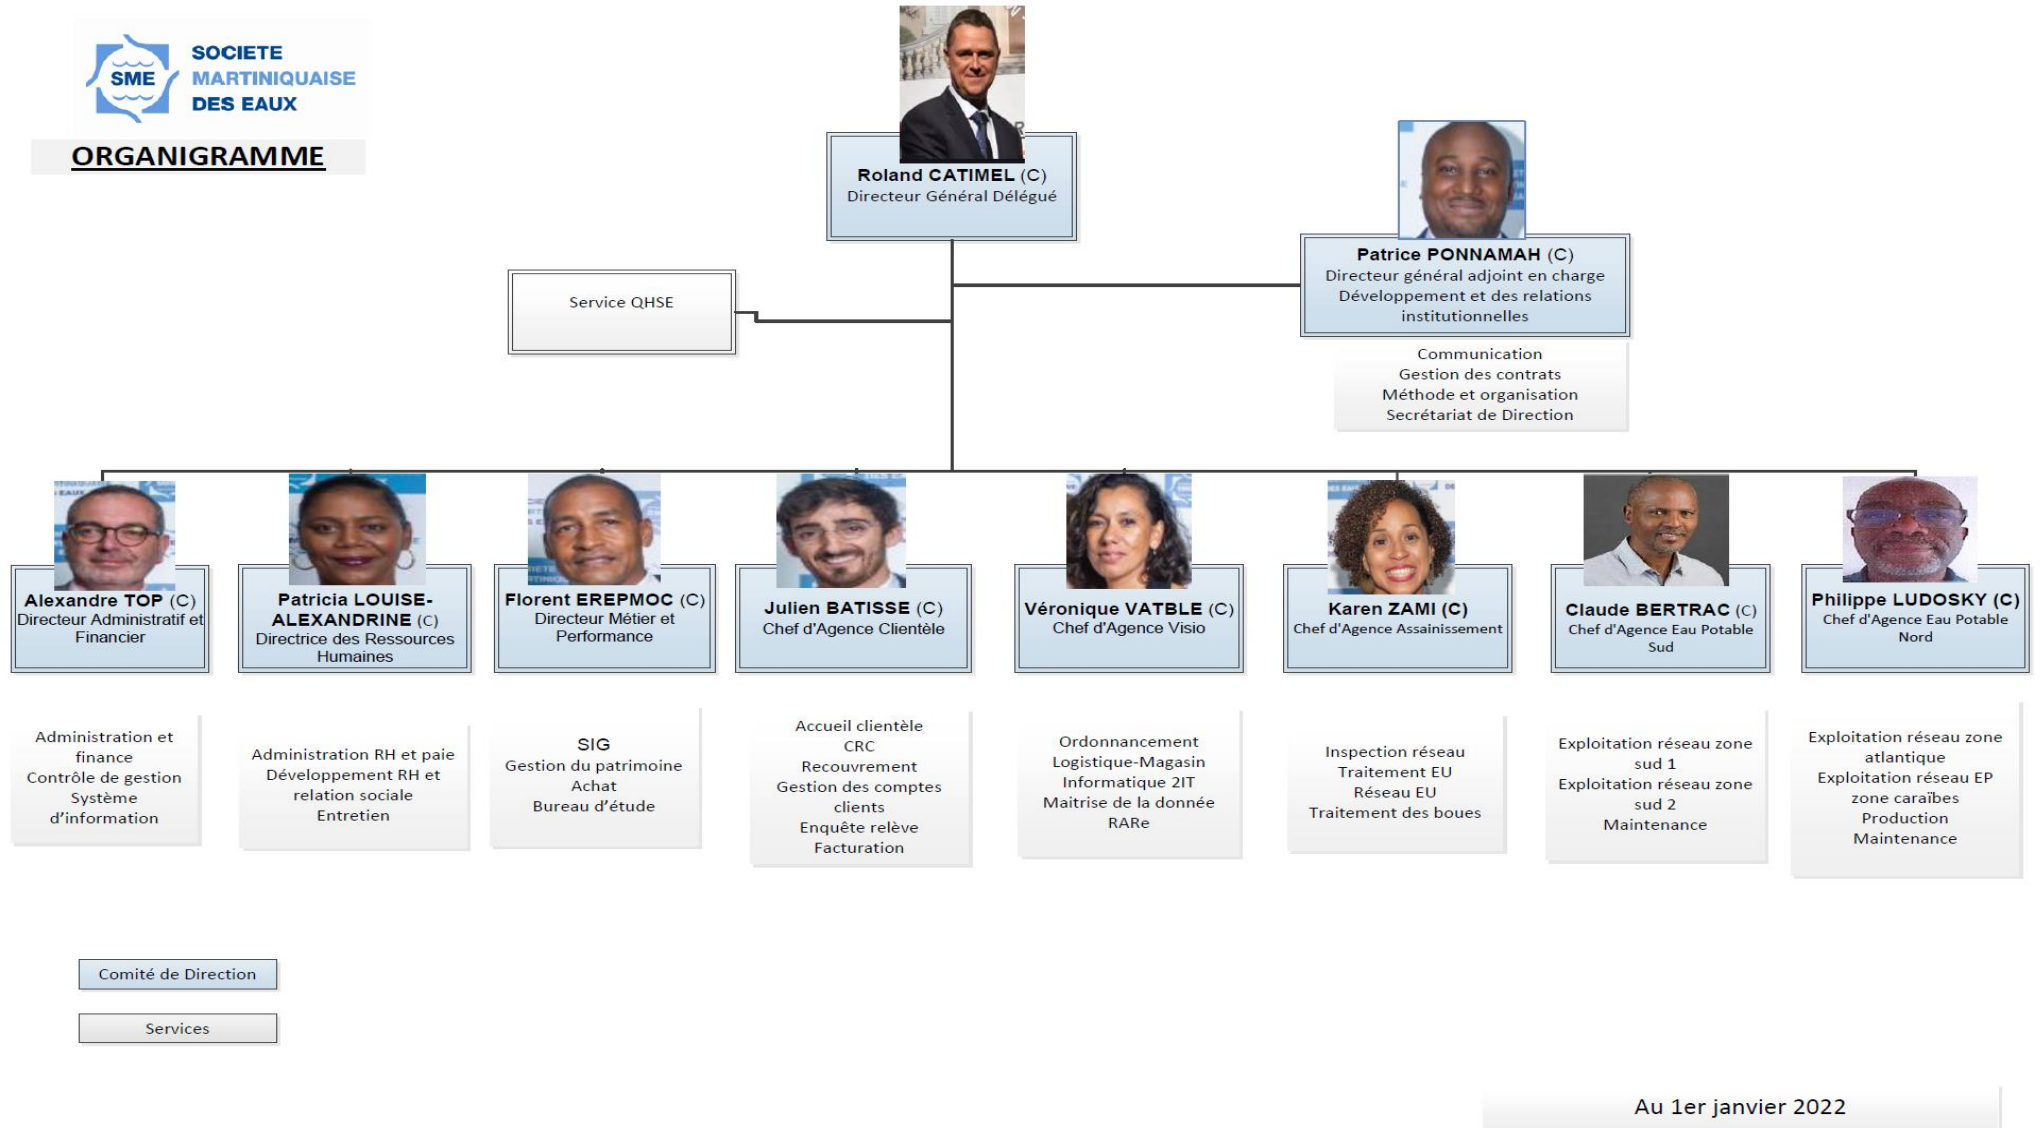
SME SOCIETE MARTINIQUAISE DES EAUX

ORGANIGRAMME

Roland CATIMEL (C)
Directeur Général Délégué

Patrice PONNAMAH (C)
Directeur général adjoint en charge Développement et des relations institutionnelles

Communication
Gestion des contrats
Méthode et organisation
Secrétariat de Direction

Service QHSE

Alexandre TOP (C)
Directeur Administratif et Financier

Administration et finance
Contrôle de gestion
Système d'information

Patricia LOUISE-ALEXANDRINE (C)
Directrice des Ressources Humaines

Administration RH et paie
Développement RH et relation sociale
Entretien

Florent EREPMOC (C)
Directeur Métier et Performance

SIG
Gestion du patrimoine
Achat
Bureau d'étude

Julien BATISSE (C)
Chef d'Agence Clientèle

Accueil clientèle
CRC
Recouvrement
Gestion des comptes clients
Enquête relève
Facturation

Véronique VATBLE (C)
Chef d'Agence Visio

Ordonnancement
Logistique-Magasin
Informatique 2IT
Maitrise de la donnée
RARe

Karen ZAMI (C)
Chef d'Agence Assainissement

Inspection réseau
Traitement EU
Réseau EU
Traitement des boues

Claude BERTRAC (C)
Chef d'Agence Eau Potable Sud

Exploitation réseau zone sud 1
Exploitation réseau zone sud 2
Maintenance

Philippe LUDOSKY (C)
Chef d'Agence Eau Potable Nord

Exploitation réseau zone atlantique
Exploitation réseau EP zone caraïbes
Production
Maintenance

Comité de Direction

Services

Au 1er janvier 2022